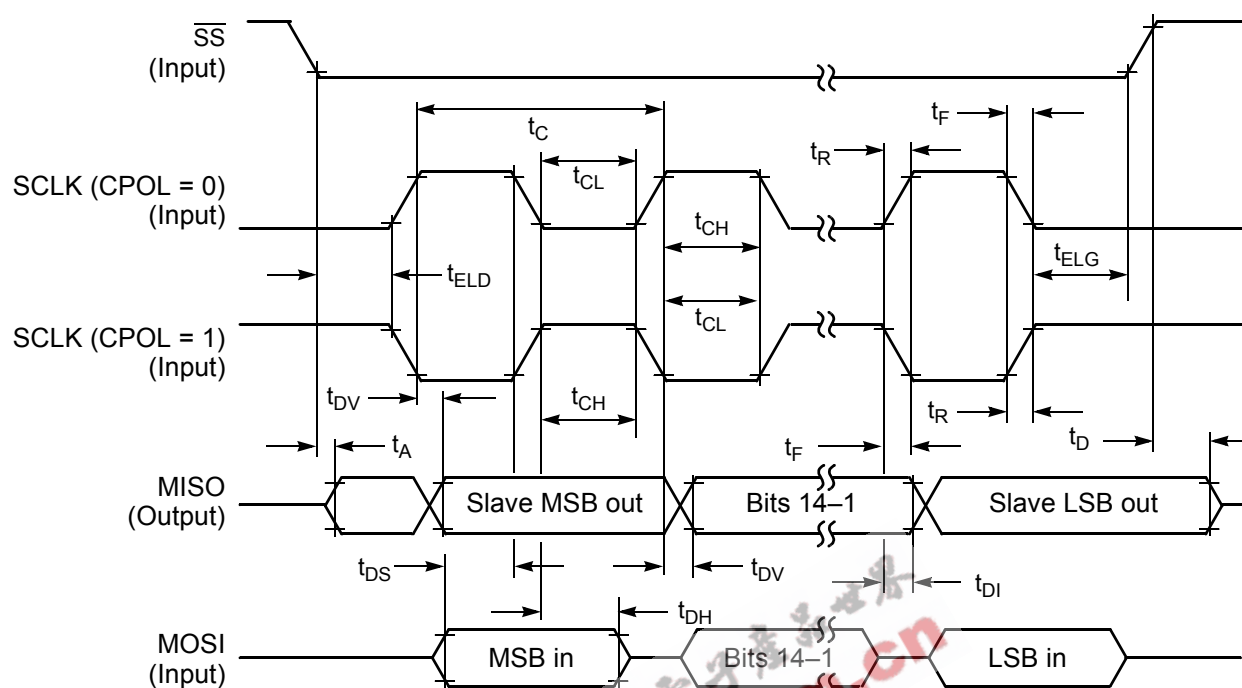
$\overline{SS}$
(Input)

$t_C$

$t_F$

$t_R$

$t_{CL}$

SCLK (CPOL = 0)
(Input)

$t_{CH}$

$t_{ELD}$

$t_{ELG}$

$t_{CL}$

SCLK (CPOL = 1)
(Input)

$t_{DV}$

$t_{CH}$

$t_R$

$t_A$

$t_F$

$t_D$

MISO
(Output)

Slave MSB out

Bits 14–1

Slave LSB out

$t_{DS}$

$t_{DV}$

$t_{DI}$

$t_{DH}$

MOSI
(Input)

MSB in

Bits 14–1

LSB in

.cn